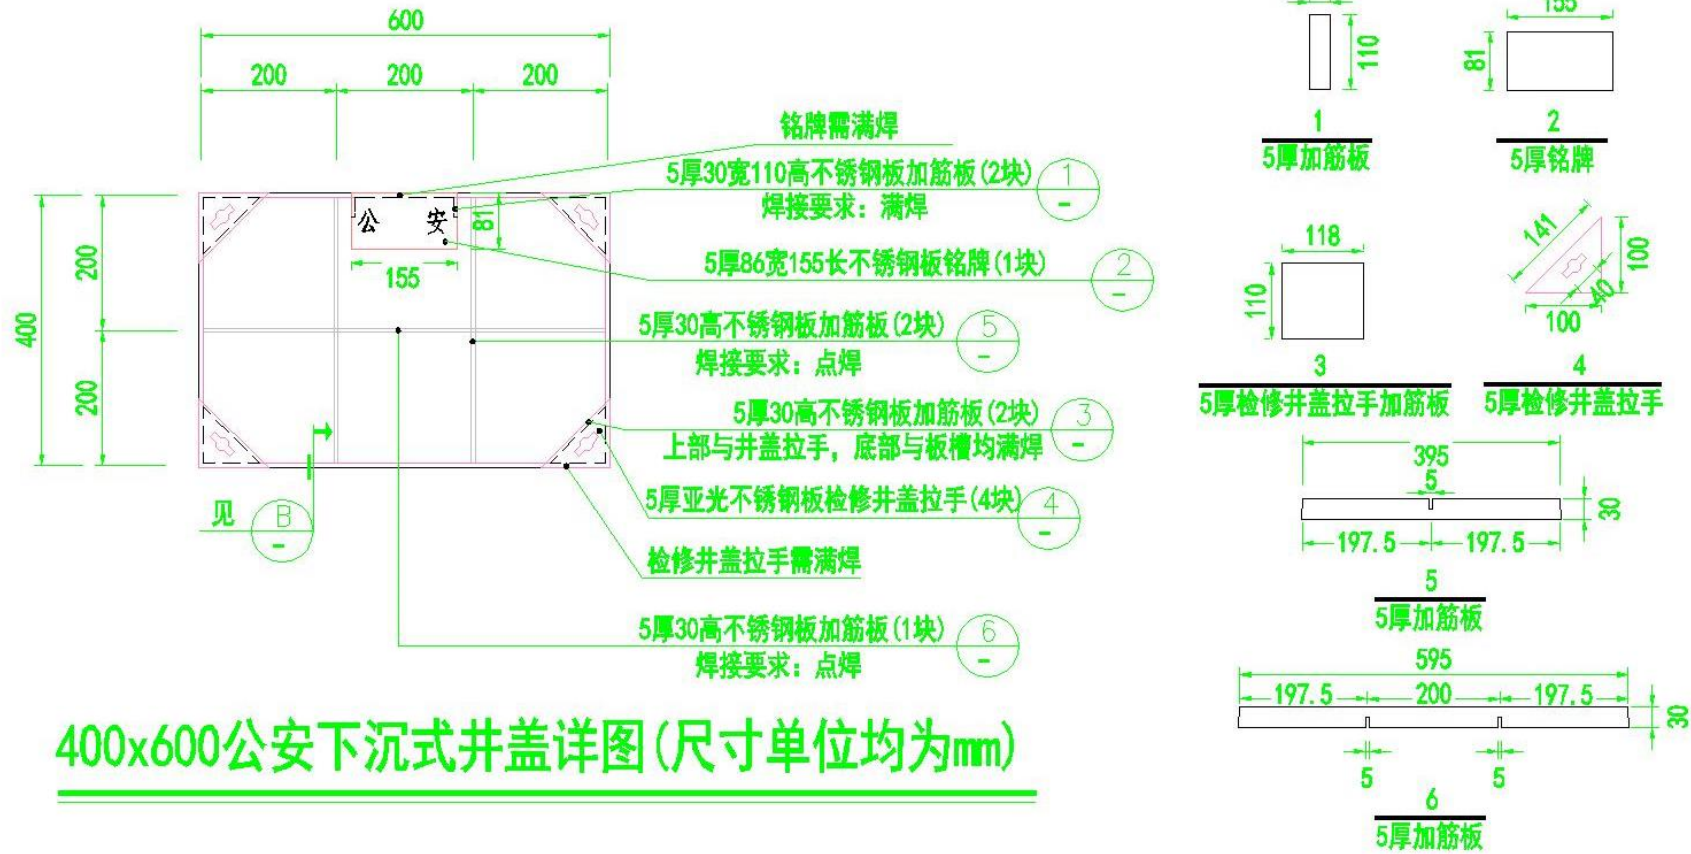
600

200 200 200

铭牌需满焊

5厚30宽110高不锈钢板加筋板(2块)
焊接要求：满焊
1
—

公 安

81

155

5厚86宽155长不锈钢板铭牌(1块)
2
—

400

200

200

5厚30高不锈钢板加筋板(2块)
焊接要求：点焊
5
—

5厚30高不锈钢板加筋板(2块)
上部与井盖拉手，底部与板槽均满焊
3
—

5厚亚光不锈钢板检修井盖拉手(4块)
4
—

见
B
—

检修井盖拉手需满焊

5厚30高不锈钢板加筋板(1块)
焊接要求：点焊
6
—

400x600公安下沉式井盖详图(尺寸单位均为mm)

110
1
5厚加筋板

155
81
2
5厚铭牌

118
110
3
5厚检修井盖拉手加筋板

141
100
40
100
4
5厚检修井盖拉手

395
5
30
197.5 197.5
5
5厚加筋板

595
197.5 200 197.5
30
5 5
6
5厚加筋板